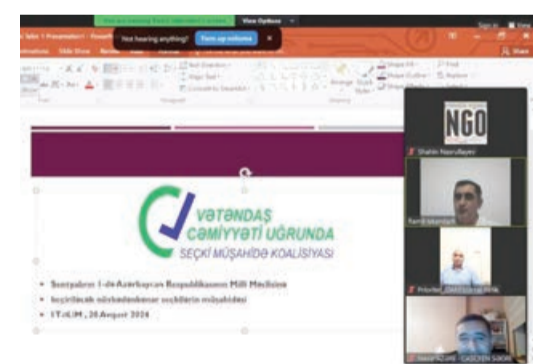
View Options

Not hearing anything?

Turn up volume

Share

VƏTƏNDAŞ
CƏMİYYƏTİ UĞRUNDA
SEÇKİ MÜŞAHİDƏ KOALİSİYASI

Sentyabrın 1-də Azərbaycan Respublikasının Milli Məclisinə

keçiriləcək növbədənkənar seçkilərin müşahidəsi

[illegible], 20 August 2024

NGO

Shahin Nasrullayev

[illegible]

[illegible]

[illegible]